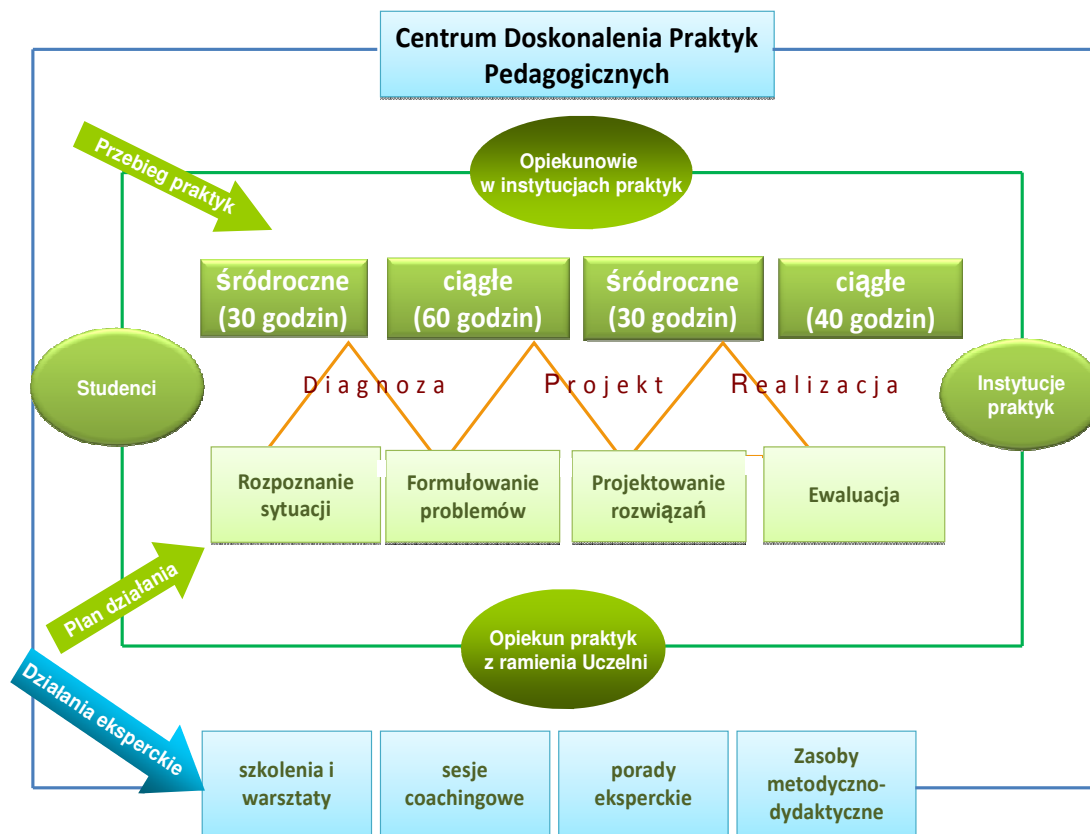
Centrum Doskonalenia Praktyk Pedagogicznych

Przebieg praktyk

Opiekunowie w instytucjach praktyk

śródroczne (30 godzin)

ciągłe (60 godzin)

śródroczne (30 godzin)

ciągłe (40 godzin)

Studenci

Diagnoza

Projekt

Realizacja

Instytucje praktyk

Rozpoznanie sytuacji

Formułowanie problemów

Projektowanie rozwiązań

Ewaluacja

Plan działania

Opiekun praktyk z ramienia Uczelni

Działania eksperckie

szkolenia i warsztaty

sesje coachingowe

porady eksperckie

Zasoby metodyczno-dydaktyczne